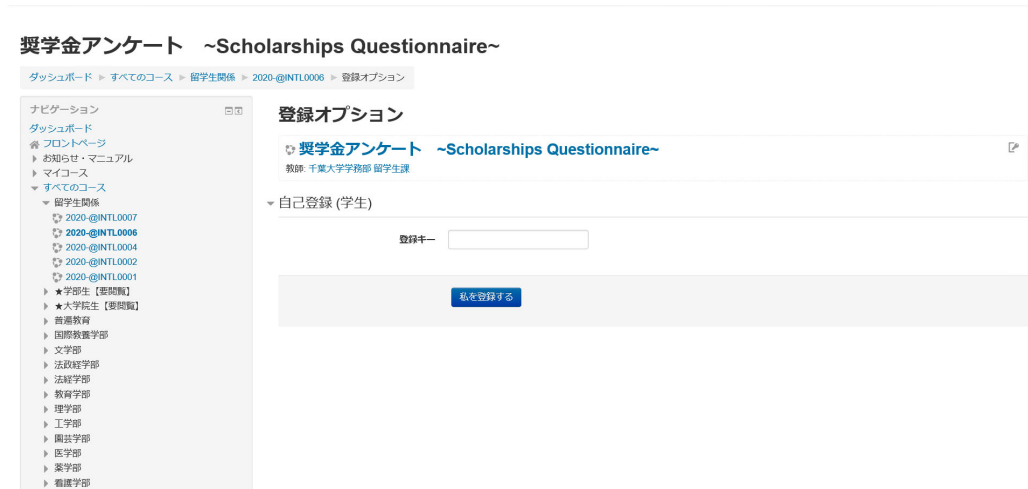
奨学金アンケート　~Scholarships Questionnaire~

ダッシュボード ► すべてのコース ► 留学生関係 ► 2020-@INTL0006 ► 登録オプション

ナビゲーション
ダッシュボード
フロントページ
お知らせ・マニュアル
マイコース
すべてのコース
留学生関係
2020-@INTL0007
2020-@INTL0006
2020-@INTL0004
2020-@INTL0002
2020-@INTL0001
★学部生【要閲覧】
★大学院生【要閲覧】
普遍教育
国際教養学部
文学部
法政経学部
法経学部
教育学部
理学部
工学部
園芸学部
医学部
薬学部
看護学部

登録オプション

奨学金アンケート　~Scholarships Questionnaire~
教師: 千葉大学学務部 留学生課

自己登録 (学生)

登録キー

私を登録する